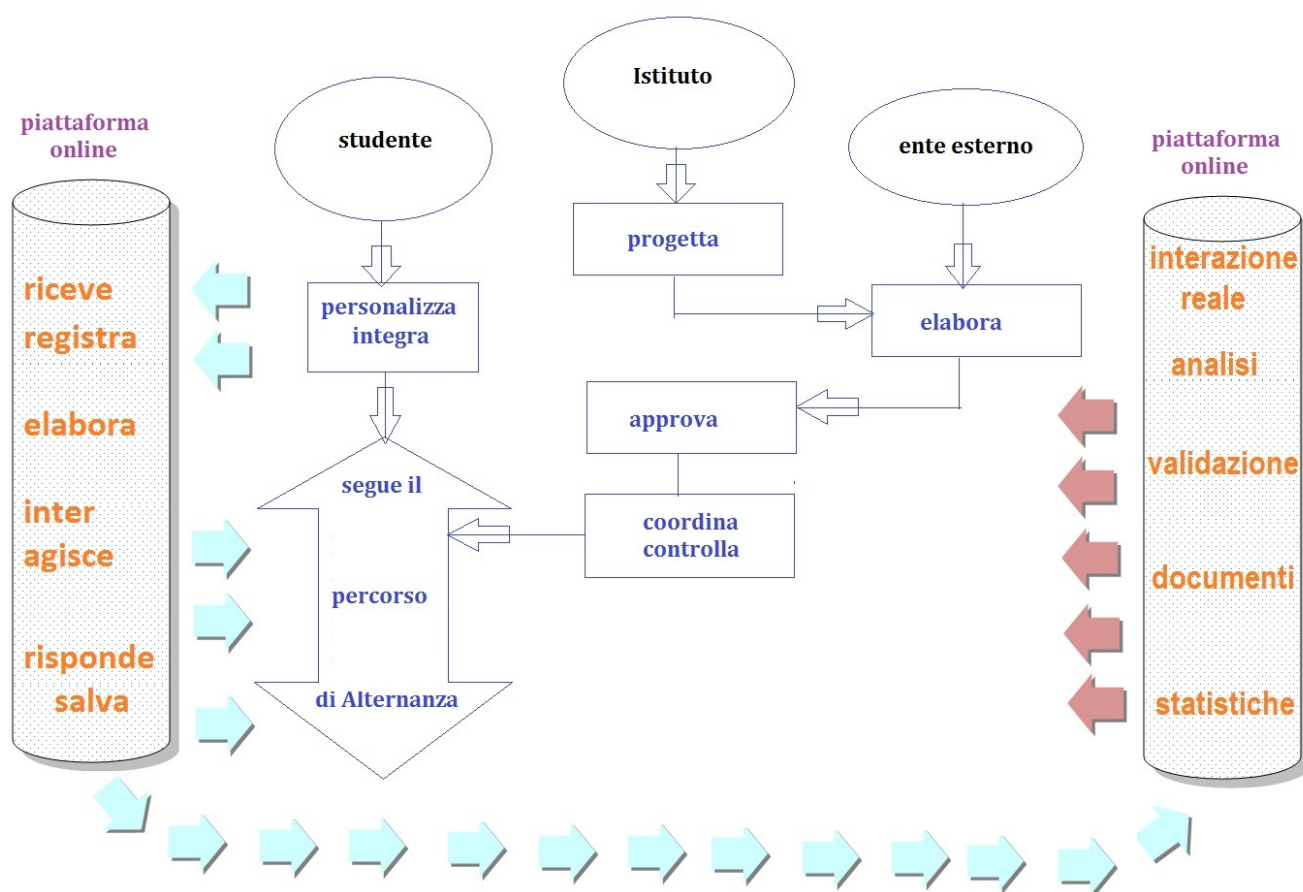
piattaforma online

riceve
registra

elabora

inter agisce

risponde salva

studente

personalizza integra

segue il

percorso

di Alternanza

Istituto

progetta

ente esterno

elabora

approva

coordina controlla

piattaforma online

interazione reale

analisi

validazione

documenti

statistiche